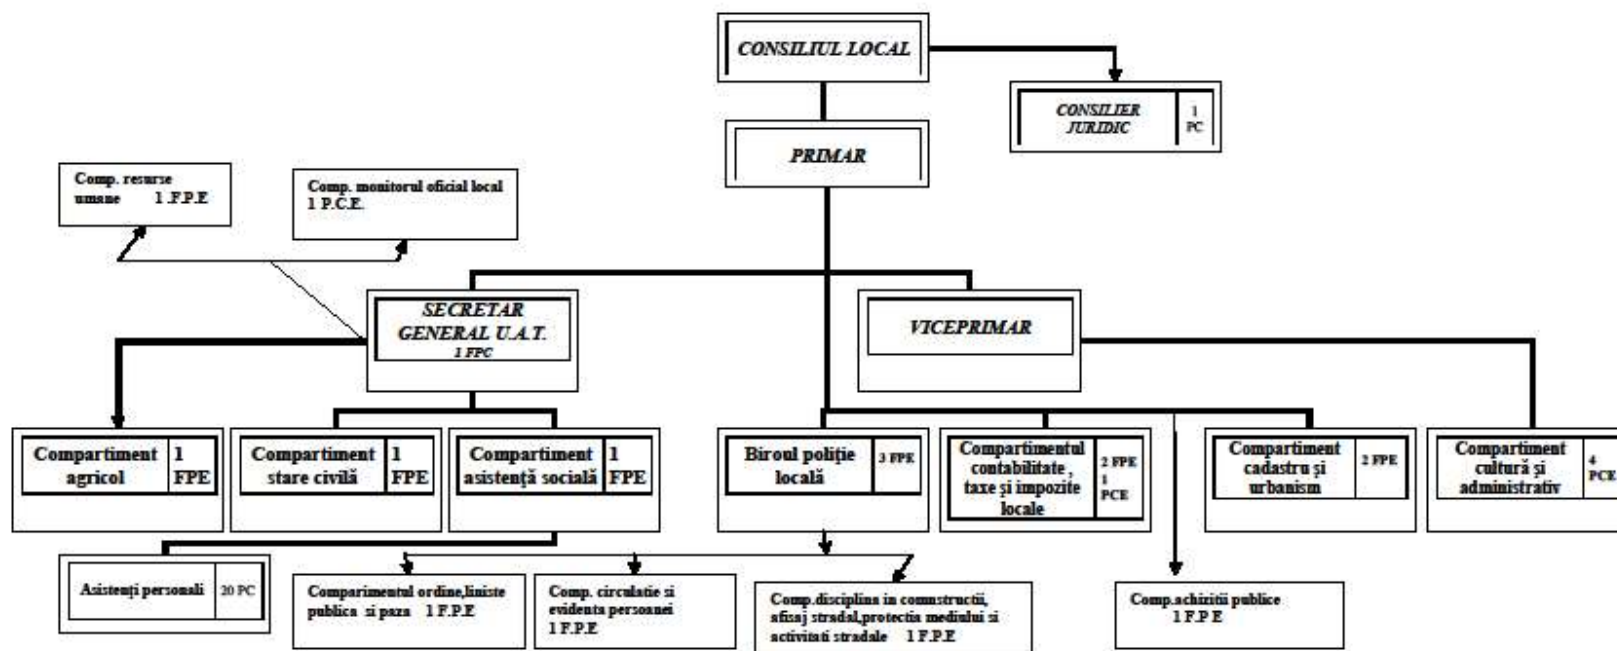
CONSILIUL LOCAL

CONSILIER JURIDIC 1 PC

PRIMAR

Comp. resurse umane 1 .F.P.E

Comp. monitorul oficial local 1 P.C.E.

SECRETAR GENERAL U.A.T. 1 FPC

VICEPRIMAR

Compartiment agricol 1 FPE

Compartiment stare civilă 1 FPE

Compartiment asistenţă socială 1 FPE

Biroul poliţie locală 3 FPE

Compartimentul contabilitate , taxe şi impozite locale 2 FPE 1 PCE

Compartiment cadastru şi urbanism 2 FPE

Compartiment cultură şi administrativ 4 PCE

Asistenţi personali 20 PC

Comparimentul ordine,liniste publica si paza 1 F.P.E

Comp. circulatie si evidenta persoanei 1 F.P.E

Comp.disciplina in construcţii, afisaj stradal,protectia mediului si activitati stradale 1 F.P.E

Comp.achizitii publice 1 F.P.E